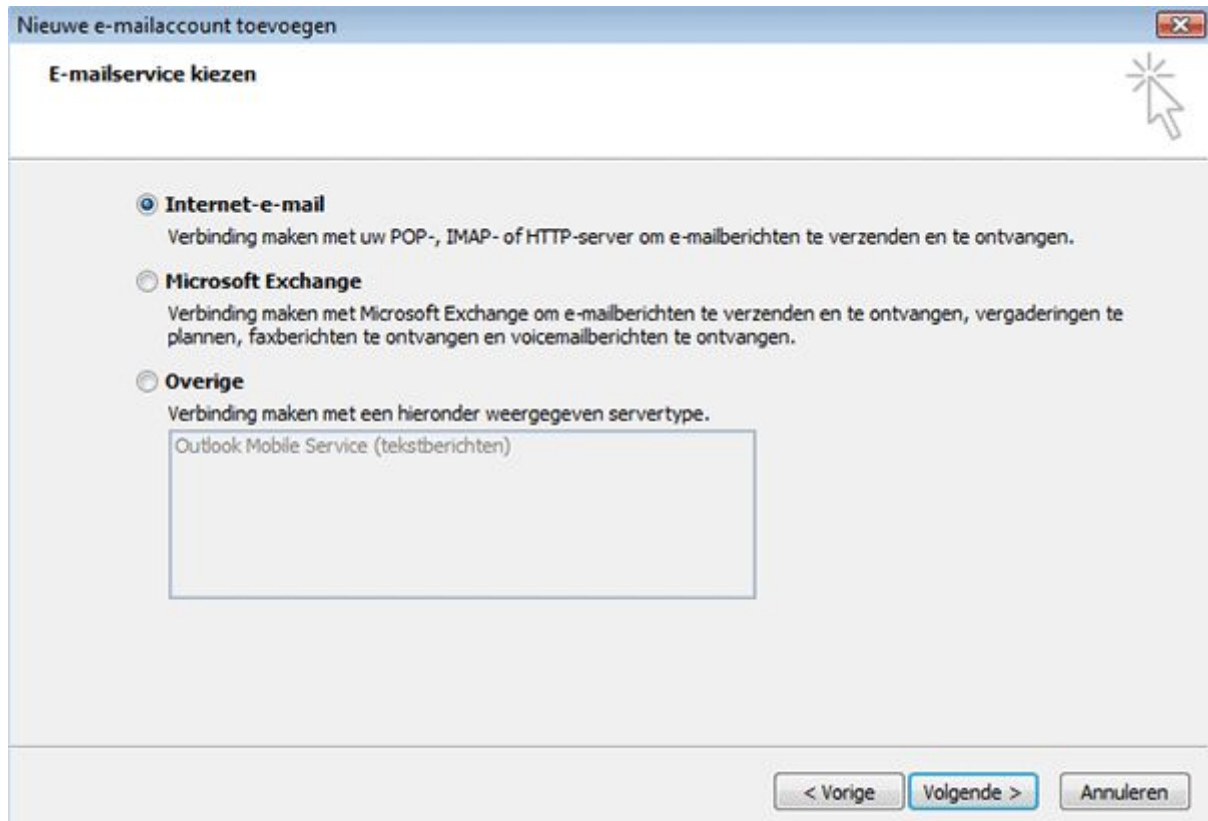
Nieuwe e-mailaccount toevoegen

E-mailservice kiezen

Internet-e-mail

Verbinding maken met uw POP-, IMAP- of HTTP-server om e-mailberichten te verzenden en te ontvangen.

Microsoft Exchange

Verbinding maken met Microsoft Exchange om e-mailberichten te verzenden en te ontvangen, vergaderingen te plannen, faxberichten te ontvangen en voicemailberichten te ontvangen.

Overige

Verbinding maken met een hieronder weergegeven servertype.

Outlook Mobile Service (tekstberichten)

< Vorige | Volgende > | Annuleren